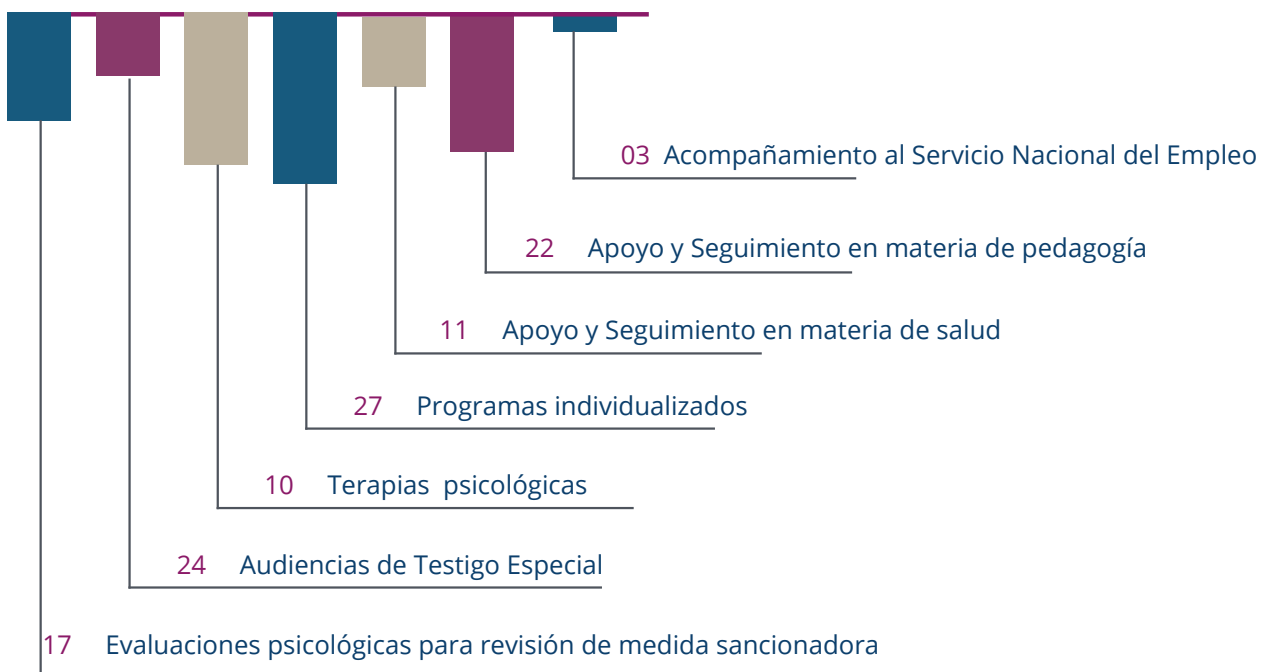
03 Acompañamiento al Servicio Nacional del Empleo

22 Apoyo y Seguimiento en materia de pedagogía

11 Apoyo y Seguimiento en materia de salud

27 Programas individualizados

10 Terapias psicológicas

24 Audiencias de Testigo Especial

17 Evaluaciones psicológicas para revisión de medida sancionadora